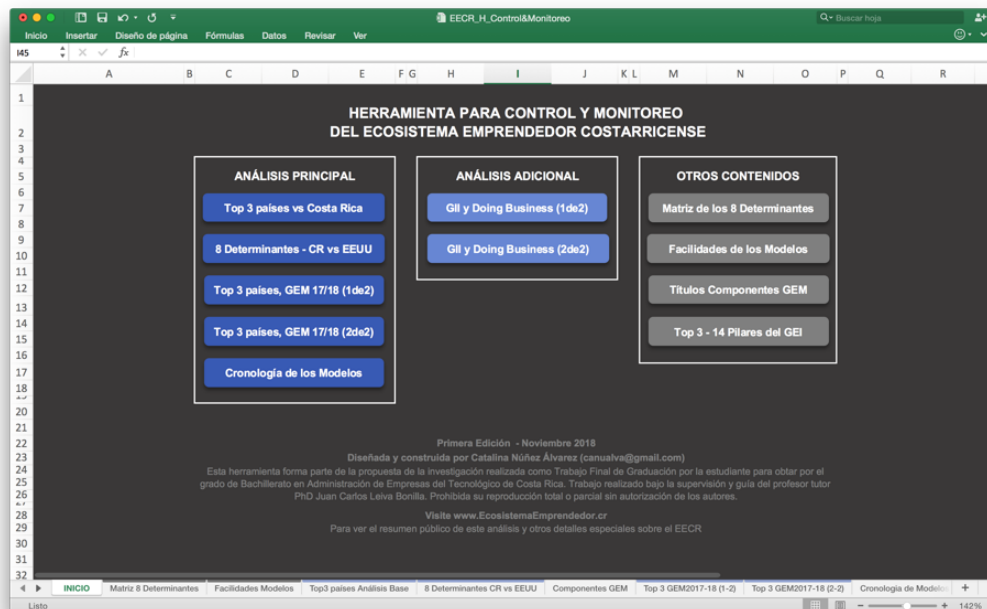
EECR_H_Control&Monitoreo

Buscar hoja

Inicio Insertar Diseño de página Fórmulas Datos Revisar Ver

I45 fx

A B C D E F G H I J K L M N O P Q R

HERRAMIENTA PARA CONTROL Y MONITOREO
DEL ECOSISTEMA EMPRENDEDOR COSTARRICENSE

ANÁLISIS PRINCIPAL

Top 3 países vs Costa Rica

8 Determinantes - CR vs EEUU

Top 3 países, GEM 17/18 (1de2)

Top 3 países, GEM 17/18 (2de2)

Cronología de los Modelos

ANÁLISIS ADICIONAL

GII y Doing Business (1de2)

GII y Doing Business (2de2)

OTROS CONTENIDOS

Matriz de los 8 Determinantes

Facilidades de los Modelos

Títulos Componentes GEM

Top 3 - 14 Pilares del GEI

Primera Edición - Noviembre 2018
Diseñada y construida por Catalina Núñez Álvarez (canualva@gmail.com)
Esta herramienta forma parte de la propuesta de la investigación realizada como Trabajo Final de Graduación por la estudiante para obtar por el grado de Bachillerato en Administración de Empresas del Tecnológico de Costa Rica. Trabajo realizado bajo la supervisión y guía del profesor tutor PhD Juan Carlos Leiva Bonilla. Prohibida su reproducción total o parcial sin autorización de los autores.

Visite www.EcosistemaEmprendedor.cr
Para ver el resumen público de este análisis y otros detalles especiales sobre el EECR

INICIO | Matriz 8 Determinantes | Facilidades Modelos | Top3 países Análisis Base | 8 Determinantes CR vs EEUU | Componentes GEM | Top 3 GEM2017-18 (1-2) | Top 3 GEM2017-18 (2-2) | Cronología de Modelos

Listo

142%